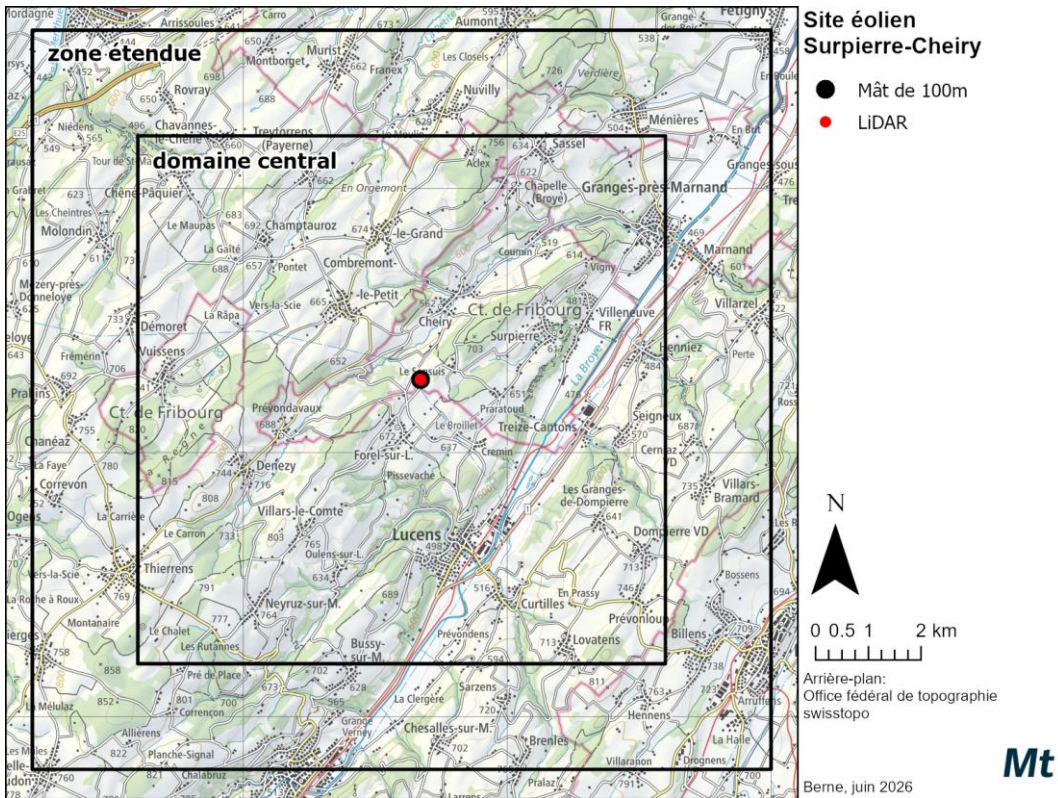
zone étendue

domaine central

Site éolien Surpierre-Cheiry

Mât de 100m

LiDAR

N

0 0.5 1 2 km

Arrière-plan: Office fédéral de topographie swisstopo

Berne, juin 2026

Mt

Mordagne Arrissoules Carro Aumont Grange-Fétigny Murist Montborget Franex Les Closels Rovray Nuvilly Verdière Niedens Chavannes-le-Chêne Treytorrens (Payerne) Ménières En But Sassel Aclex Granges-sous Tour de Ste Chêne-Pâquier En Orgemont Chapelle (Broye) Granges-près-Marnand Le Maupas Champtauroz -le-Grand Coumin Marnand Les Cheintres Molondin La Gaîté Pontet Combremont- Vigny Villarzel Mézery-près-Donneloye Vers-la-Scie -le-Petit La Râpa Ct. de Fribourg Villeneuve FR Démoret Cheiry Surpierre Henniez Perte Frémérin Vuissens Le Sansuis Praratoud Seigneux Ct. de Fribourg Prévondavaux Le Broillet Treize-Cantons Cerniaz VD Chanéaz Regne Forel-sur-L. Cremin La Faye Denezy Pissevache Villars-Bramard Correvon Les Granges-de-Dompierre Ogens La Carrière Villars-le-Comte Dompierre VD Le Carron Lucens Oulens-sur-L. Thierrens Bossens Vers-la-Scie En Prassy La Roche à Roux Neyruz-sur-M. Curtilles Prévonloup Montanaire La Broye Le Chalet Les Rutannes Prévondens Lovatens Billens Bussy-sur-M. Pré de Place Sarzens La Mélulaz Correnon Allierens La Clergère Chesalles-sur-M. Les Mélles Planche-Signal Brenles Chalabruz Villaranon Pralaz Drognens La Halle Arruffens Grange Verney